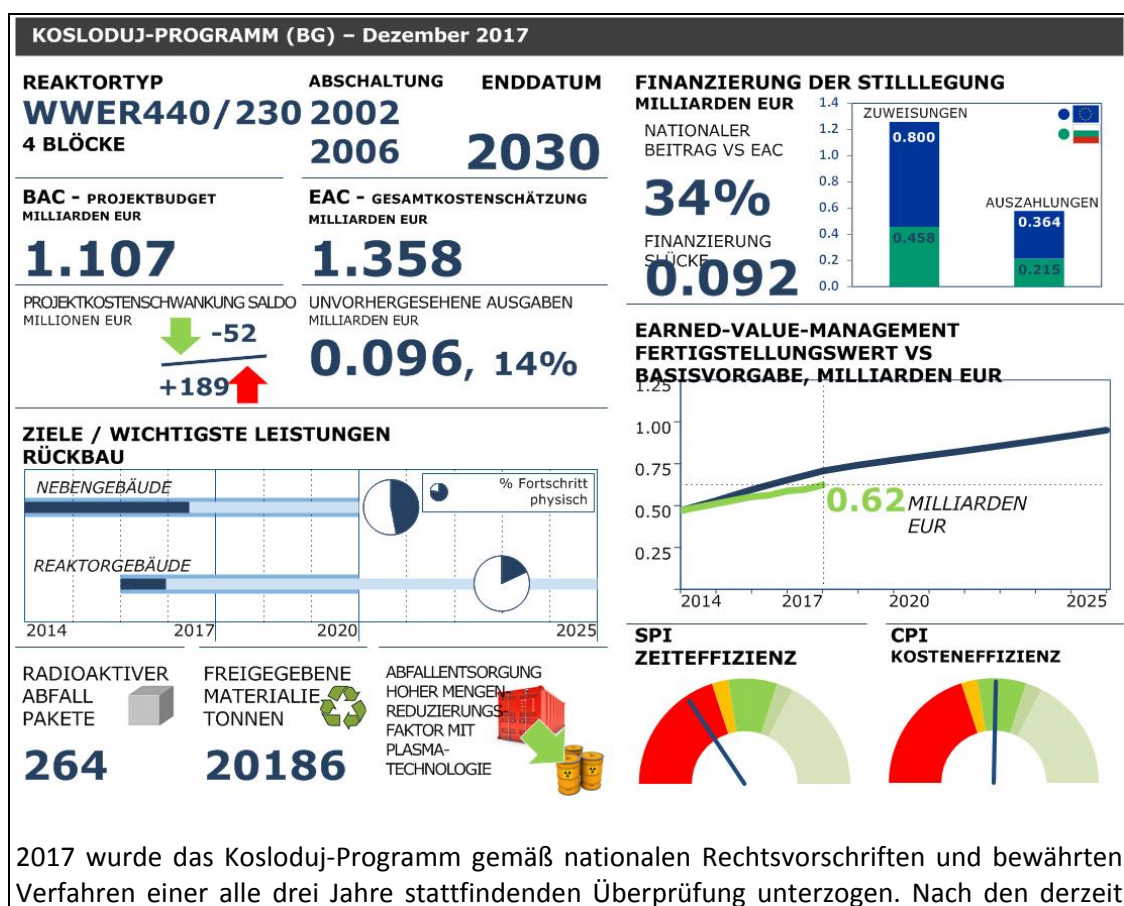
KOSLODUJ-PROGRAMM (BG) – Dezember 2017

REAKTORTYP
WWER440/230
4 BLÖCKE

ABSCHALTUNG
2002
2006

ENDDATUM
2030

BAC - PROJEKTBUDGET
MILLIARDEN EUR
1.107

EAC - GESAMTKOSTENSCHÄTZUNG
MILLIARDEN EUR
1.358

PROJEKTKOSTENSCHWANKUNG SALDO
MILLIONEN EUR
-52
+189

UNVORHERGESEHENE AUSGABEN
MILLIARDEN EUR
0.096, 14%

FINANZIERUNG DER STILLLEGUNG
MILLIARDEN EUR
NATIONALER BEITRAG VS EAC
34%
FINANZIERUNG SLÜCKE
0.092

1.4
1.2
1.0
0.8
0.6
0.4
0.2
0.0
ZUWEISUNGEN
0.800
0.458
AUSZAHLUNGEN
0.364
0.215

EARNED-VALUE-MANAGEMENT
FERTIGSTELLUNGSWERT VS BASISVORGABE, MILLIARDEN EUR
1.25
1.00
0.75
0.50
0.25
0.62 MILLIARDEN EUR
2014
2017
2020
2025

ZIELE / WICHTIGSTE LEISTUNGEN
RÜCKBAU
NEBENGEBÄUDE
% Fortschritt physisch
REAKTORGEBÄUDE
2014
2017
2020
2025

SPI
ZEITEFFIZIENZ

CPI
KOSTENEFFIZIENZ

RADIOAKTIVER ABFALL PAKETE
264

FREIGEGEBENE MATERIALIE TONNEN
20186

ABFALLENTSORGUNG HOHER MENGEN-REDUZIERUNGS-FAKTOR MIT PLASMA-TECHNOLOGIE

2017 wurde das Kosloduj-Programm gemäß nationalen Rechtsvorschriften und bewährten Verfahren einer alle drei Jahre stattfindenden Überprüfung unterzogen. Nach den derzeit